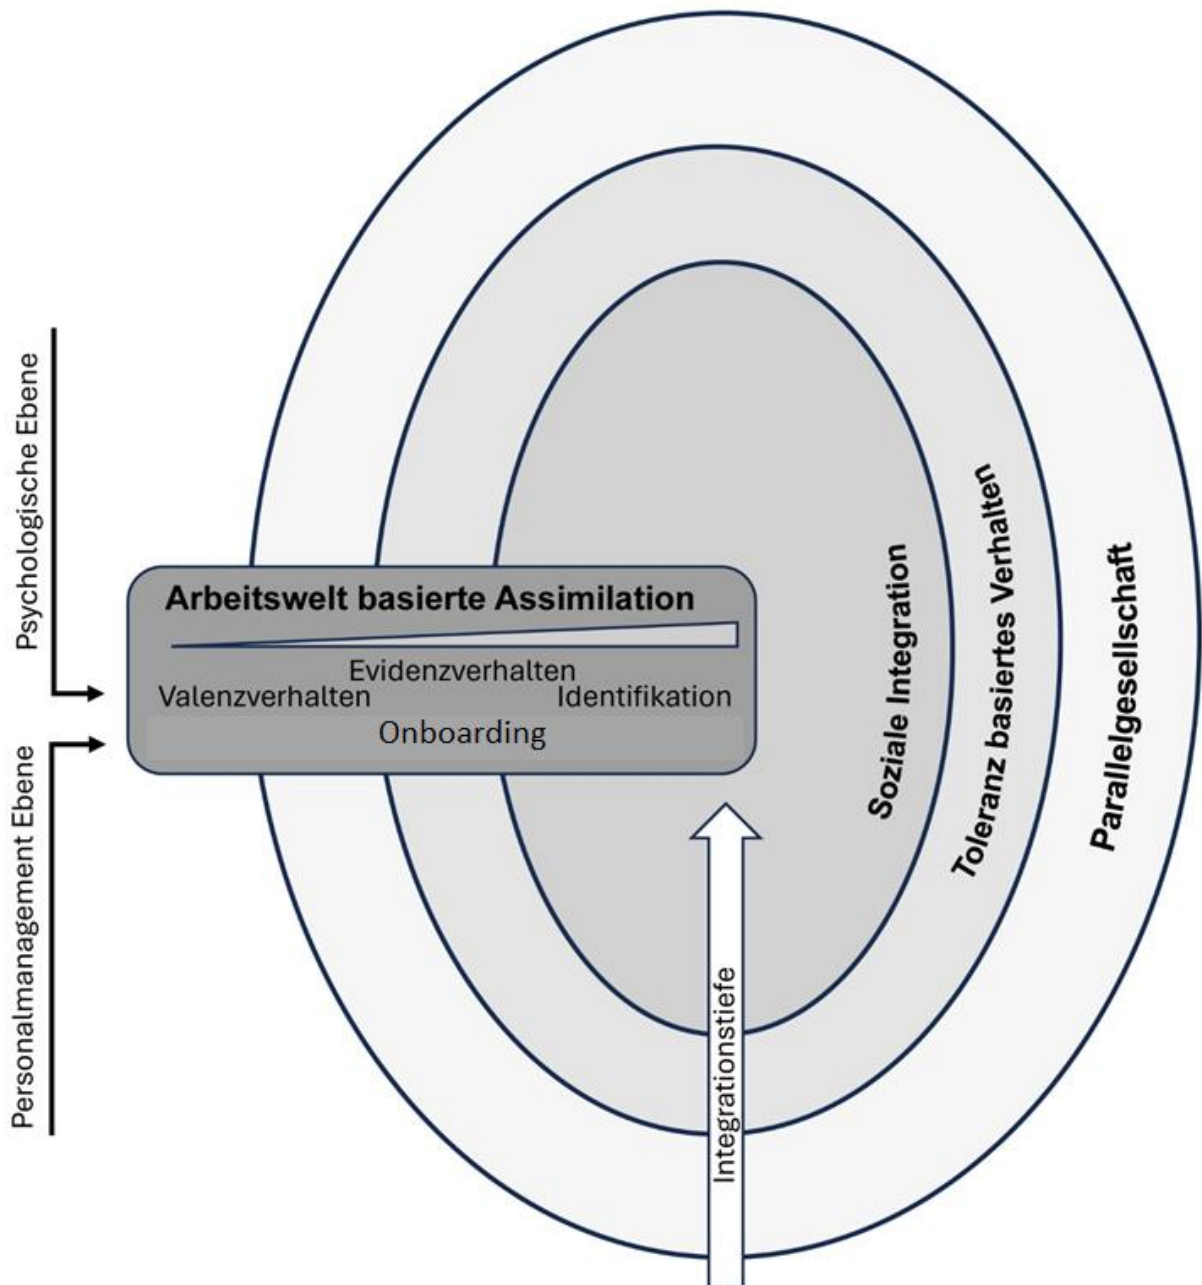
Psychologische Ebene

Personalmanagement Ebene

Arbeitswelt basierte Assimilation

Evidenzverhalten

Valenzverhalten

Identifikation

Onboarding

Soziale Integration

Toleranz basiertes Verhalten

Parallelgesellschaft

Integrationstiefe